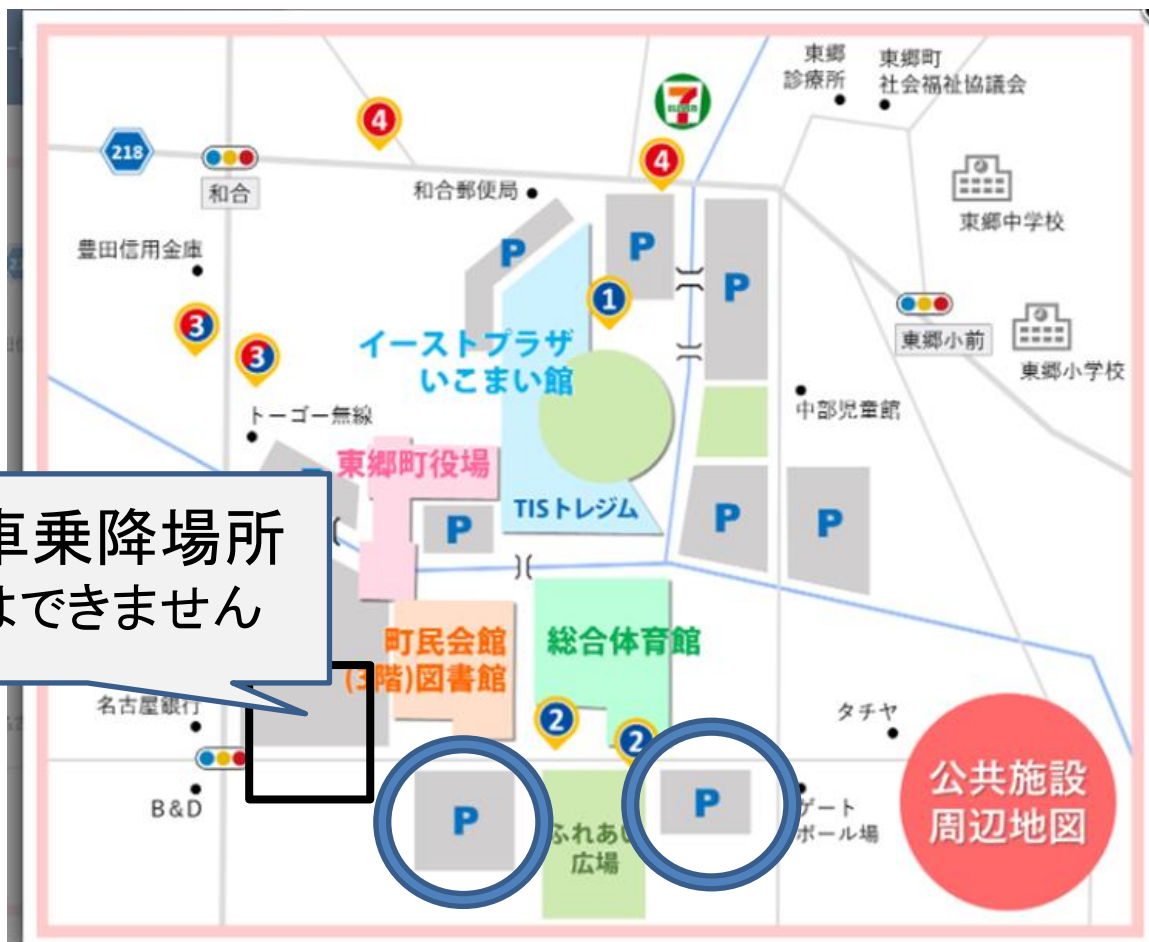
東郷診療所

東郷町社会福祉協議会

218

4

4

和合

和合郵便局

東郷中学校

豊田信用金庫

P

P

P

1

3

3

東郷小前

東郷小学校

イーストプラザ
いこまい館

トーゴー無線

中部児童館

東郷町役場

TISトレジム

P

P

P

車乗降場所
はできません

町民会館
(3階)図書館

総合体育館

名古屋銀行

2

2

タチヤ

B&D

P

P

ふれあい
広場

ゲート
ボール場

公共施設
周辺地図